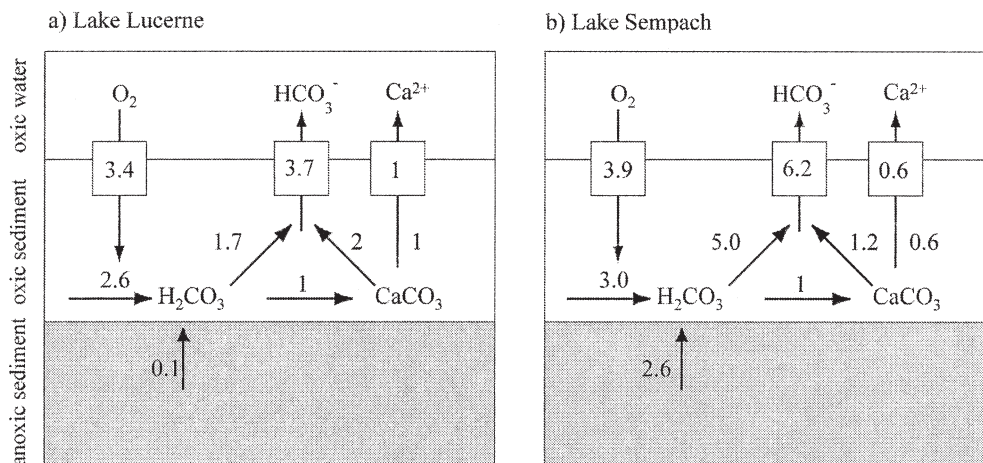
a) Lake Lucerne

b) Lake Sempach

oxic water

oxic sediment

anoxic sediment

$O_2$

$HCO_3^-$

$Ca^{2+}$

3.4

3.7

1

1.7

2

1

2.6

$H_2CO_3$

1

$CaCO_3$

0.1

$O_2$

$HCO_3^-$

$Ca^{2+}$

3.9

6.2

0.6

5.0

1.2

0.6

3.0

$H_2CO_3$

1

$CaCO_3$

2.6